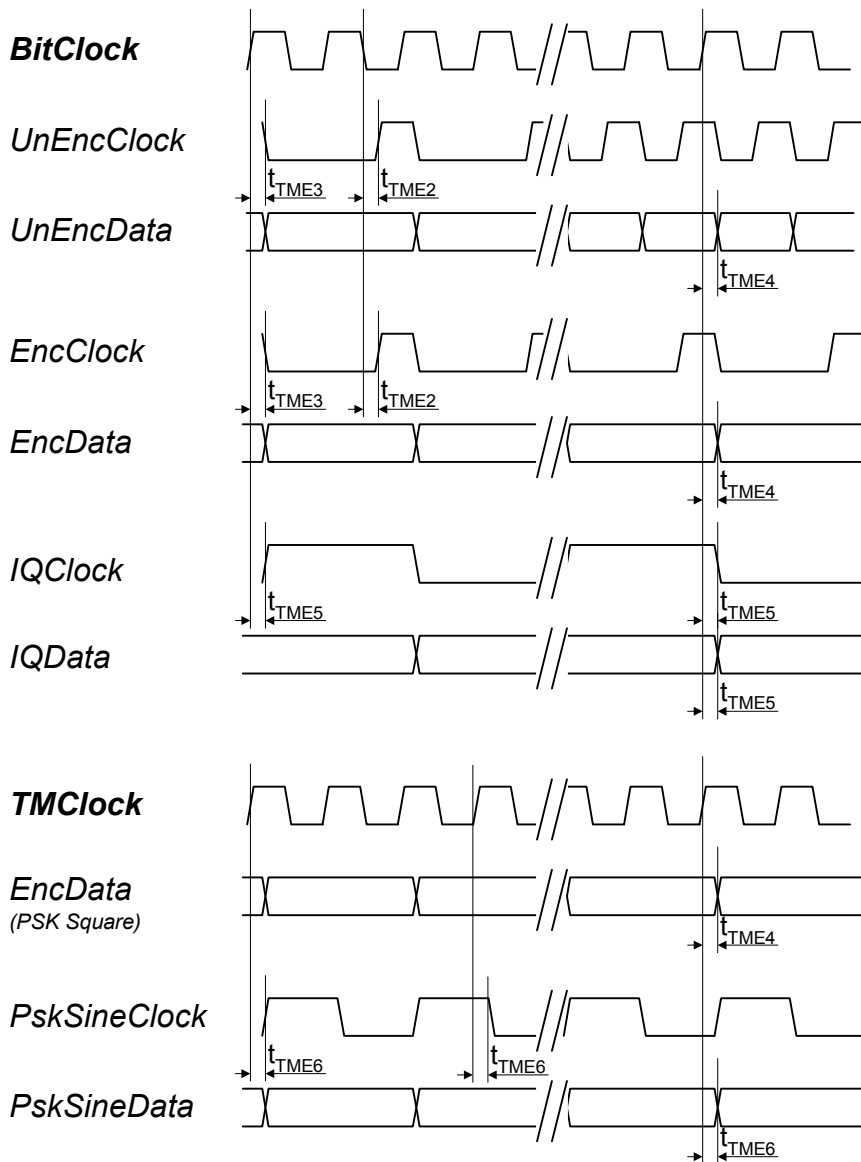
BitClock

UnEncClock

$t_{TME3}$ $t_{TME2}$

UnEncData

$t_{TME4}$

EncClock

$t_{TME3}$ $t_{TME2}$

EncData

$t_{TME4}$

IQClock

$t_{TME5}$ $t_{TME5}$

IQData

$t_{TME5}$

TMClock

EncData
(PSK Square)

$t_{TME4}$

PskSineClock

$t_{TME6}$ $t_{TME6}$

PskSineData

$t_{TME6}$